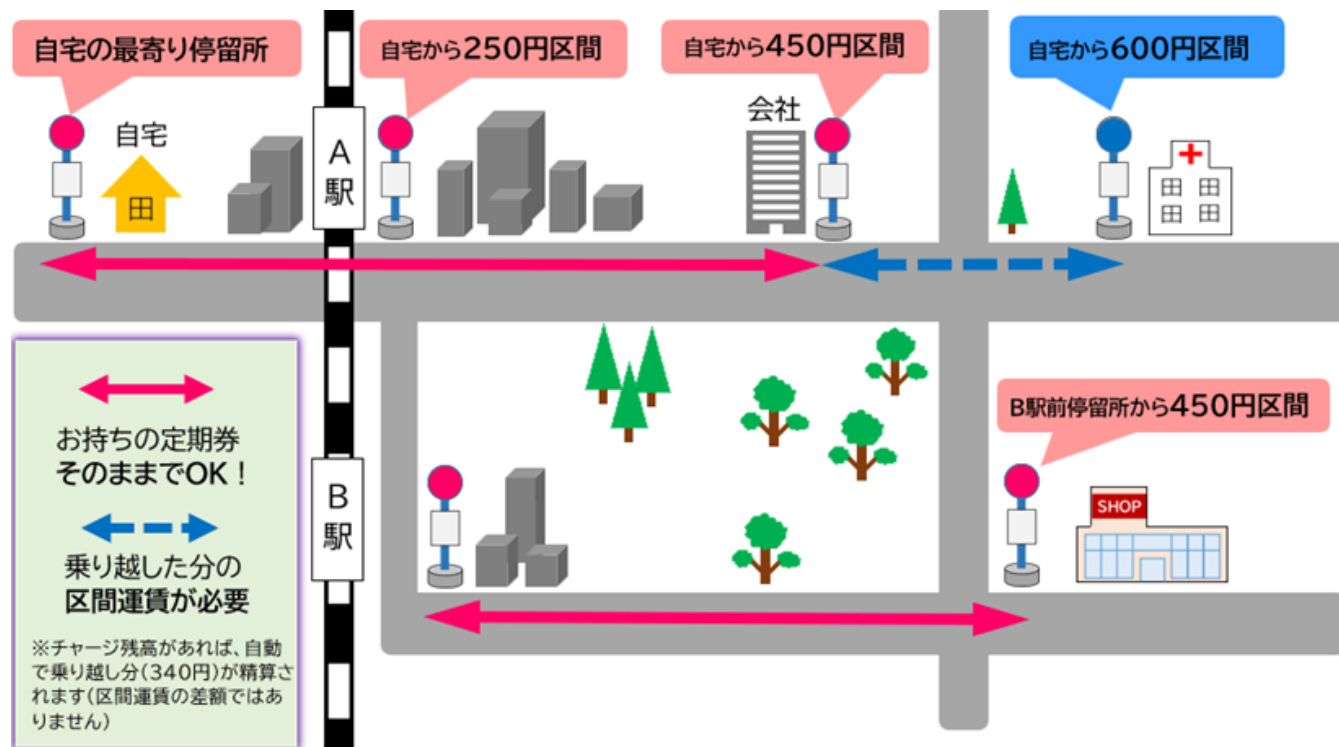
自宅の最寄り停留所

自宅から250円区間

自宅から450円区間

自宅から600円区間

自宅

A駅

会社

お持ちの定期券
そのままでOK！

乗り越した分の
区間運賃が必要

※チャージ残高があれば、自動で乗り越し分（340円）が精算されます（区間運賃の差額ではありません）

B駅

B駅前停留所から450円区間

SHOP